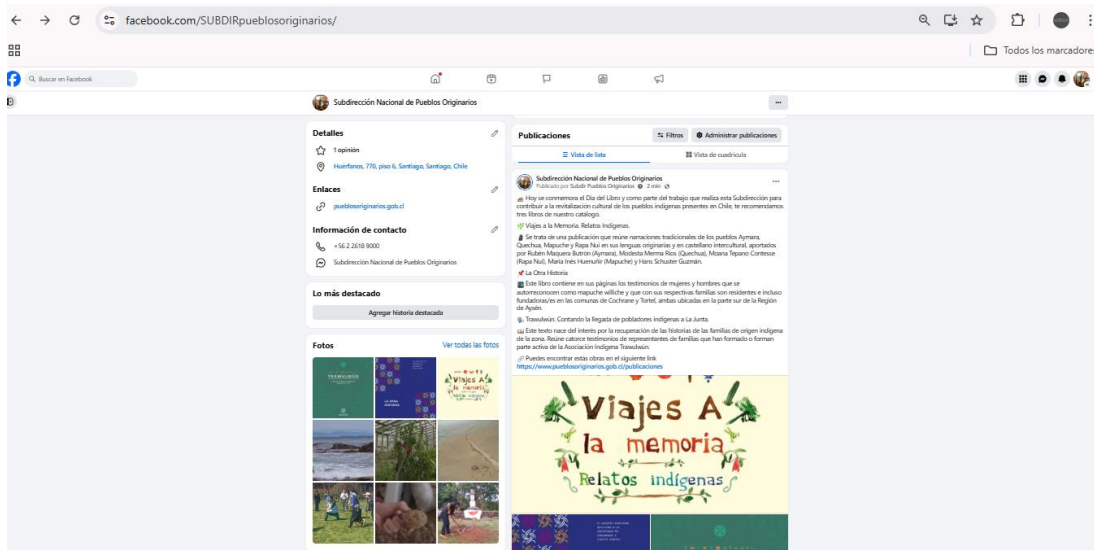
facebook.com/SUBDIRpueblosoriginarios/

Todos los marcadores

Buscar en Facebook

Subdirección Nacional de Pueblos Originarios

...

Detalles

1 opinión

Huerfanos, 770, piso 6, Santiago, Santiago, Chile

Enlaces

pueblosoriginarios.gob.cl

Información de contacto

+56 2 2618 9000

Subdirección Nacional de Pueblos Originarios

Lo más destacado

Agregar historia destacada

Fotos

Ver todas las fotos

TRAWULWÜN

LA OTRA HISTORIA

Viajes A la memoria

Publicaciones

Filtros

Administrar publicaciones

Vista de lista

Vista de cuadrícula

Subdirección Nacional de Pueblos Originarios
Publicado por Subdir Pueblos Originarios · 2 min ·

Hoy se conmemora el Día del Libro y como parte del trabajo que realiza esta Subdirección para contribuir a la revitalización cultural de los pueblos indígenas presentes en Chile, te recomendamos tres libros de nuestro catálogo.

Viajes a la Memoria. Relatos Indígenas.

Se trata de una publicación que reúne narraciones tradicionales de los pueblos Aymara, Quechua, Mapuche y Rapa Nui en sus lenguas originarias y en castellano intercultural, aportados por Rubén Maquera Butrón (Aymara), Modesta Merma Ríos (Quechua), Moana Tepano Contesse (Rapa Nui), María Inés Huenulir (Mapuche) y Hans Schuster Guzmán.

La Otra Historia

Este libro contiene en sus páginas los testimonios de mujeres y hombres que se autorreconocen como mapuche williche y que con sus respectivas familias son residentes e incluso fundadoras/es en las comunas de Cochrane y Tortel, ambas ubicadas en la parte sur de la Región de Aysén.

Trawulwün. Contando la llegada de pobladores indígenas a La Junta.

Este texto nace del interés por la recuperación de las historias de las familias de origen indígena de la zona. Reúne catorce testimonios de representantes de familias que han formado o forman parte activa de la Asociación Indígena Trawulwün.

Puedes encontrar estás obras en el siguiente link
https://www.pueblosoriginarios.gob.cl/publicaciones

Viajes A la memoria
Relatos indígenas